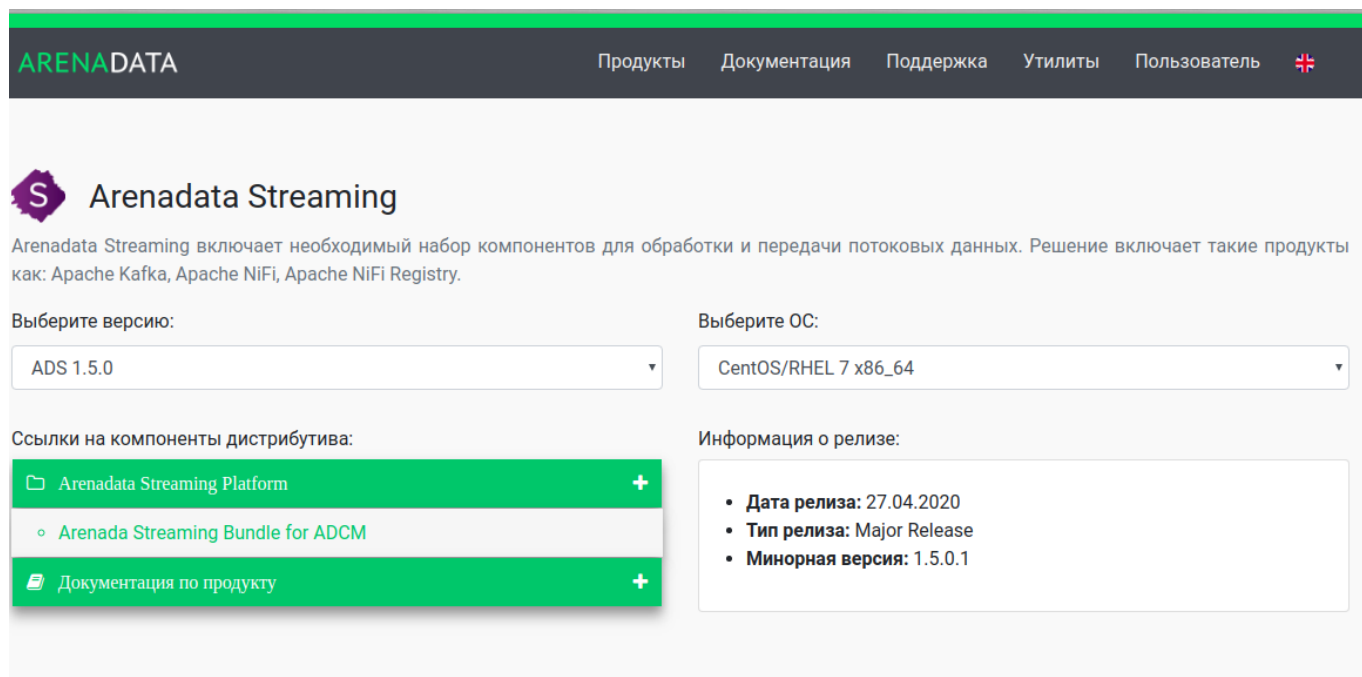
ARENADATA

Продукты Документация Поддержка Утилиты Пользователь

S Arenadata Streaming

Arenadata Streaming включает необходимый набор компонентов для обработки и передачи потоковых данных. Решение включает такие продукты как: Apache Kafka, Apache NiFi, Apache NiFi Registry.

Выберите версию:

ADS 1.5.0

Выберите ОС:

CentOS/RHEL 7 x86_64

Ссылки на компоненты дистрибутива:

Arenadata Streaming Platform +

Arenada Streaming Bundle for ADCM

Документация по продукту +

Информация о релизе:

- **Дата релиза:** 27.04.2020
- **Тип релиза:** Major Release
- **Минорная версия:** 1.5.0.1